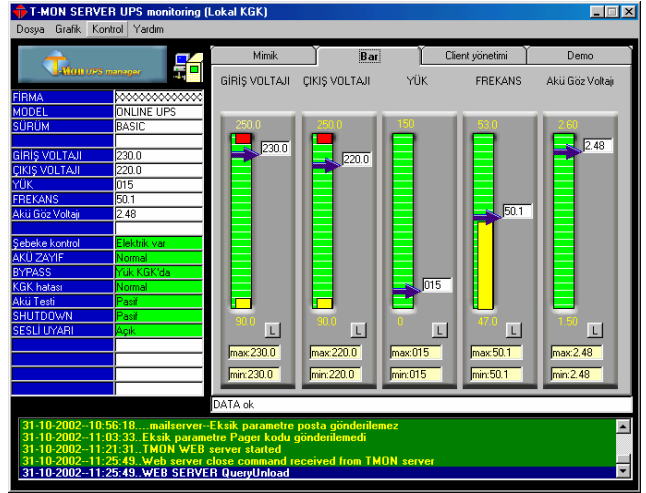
T-MON SERVER UPS monitoring (Lokal KGK)

Dosya Grafik Kontrol Yardım

T-MON UPS manager

| | |
|---|---|
| FİRMA | XXXXXXXXXXXXXX |
| MODEL | ONLINE UPS |
| SÜRÜM | BASIC |
| | |
| GİRİŞ VOLTAJI | 230.0 |
| ÇIKIŞ VOLTAJI | 220.0 |
| YÜK | 015 |
| FREKANS | 50.1 |
| Akü Göz Voltajı | 2.48 |
| | |
| Şebeke kontrol | Elektrik var |
| AKÜ ZAYIF | Normal |
| BYPASS | Yük KGK'da |
| KGK hatası | Normal |
| Akü Testi | Pasif |
| SHUTDOWN | Pasif |
| SESLİ UYARI | Açık |

Mimik Bar Client yönetimi Demo

GİRİŞ VOLTAJI ÇIKIŞ VOLTAJI YÜK FREKANS Akü Göz Voltajı

250.0 230.0 90.0 L max:230.0 min:230.0

250.0 220.0 90.0 L max:220.0 min:220.0

150 015 0 L max:015 min:015

53.0 50.1 47.0 L max:50.1 min:50.1

2.60 2.48 1.50 L max:2.48 min:2.48

DATA ok

31-10-2002--10:56:18....mailserver--Eksik parametre posta gönderilemez
31-10-2002--11:03:33...Eksik parametre Pager kodu gönderilemedi
31-10-2002--11:21:31...TMON WEB server started
31-10-2002--11:25:49...Web server close command received from TMON server
31-10-2002--11:25:49...WEB SERVER QueryUnload